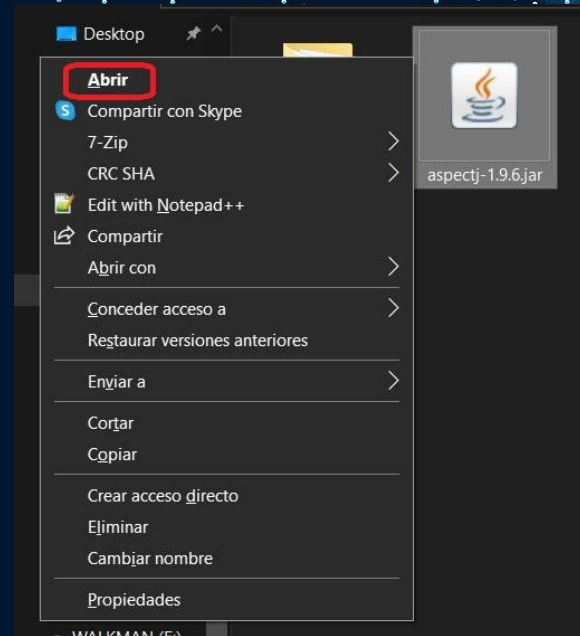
Desktop

Abrir
Compartir con Skype
7-Zip
CRC SHA
Edit with Notepad++
Compartir
Abrir con

Conceder acceso a
Restaurar versiones anteriores

Enviar a

Cortar
Copiar

Crear acceso directo
Eliminar
Cambiar nombre

Propiedades

aspectj-1.9.6.jar

WALKMAN (E:)